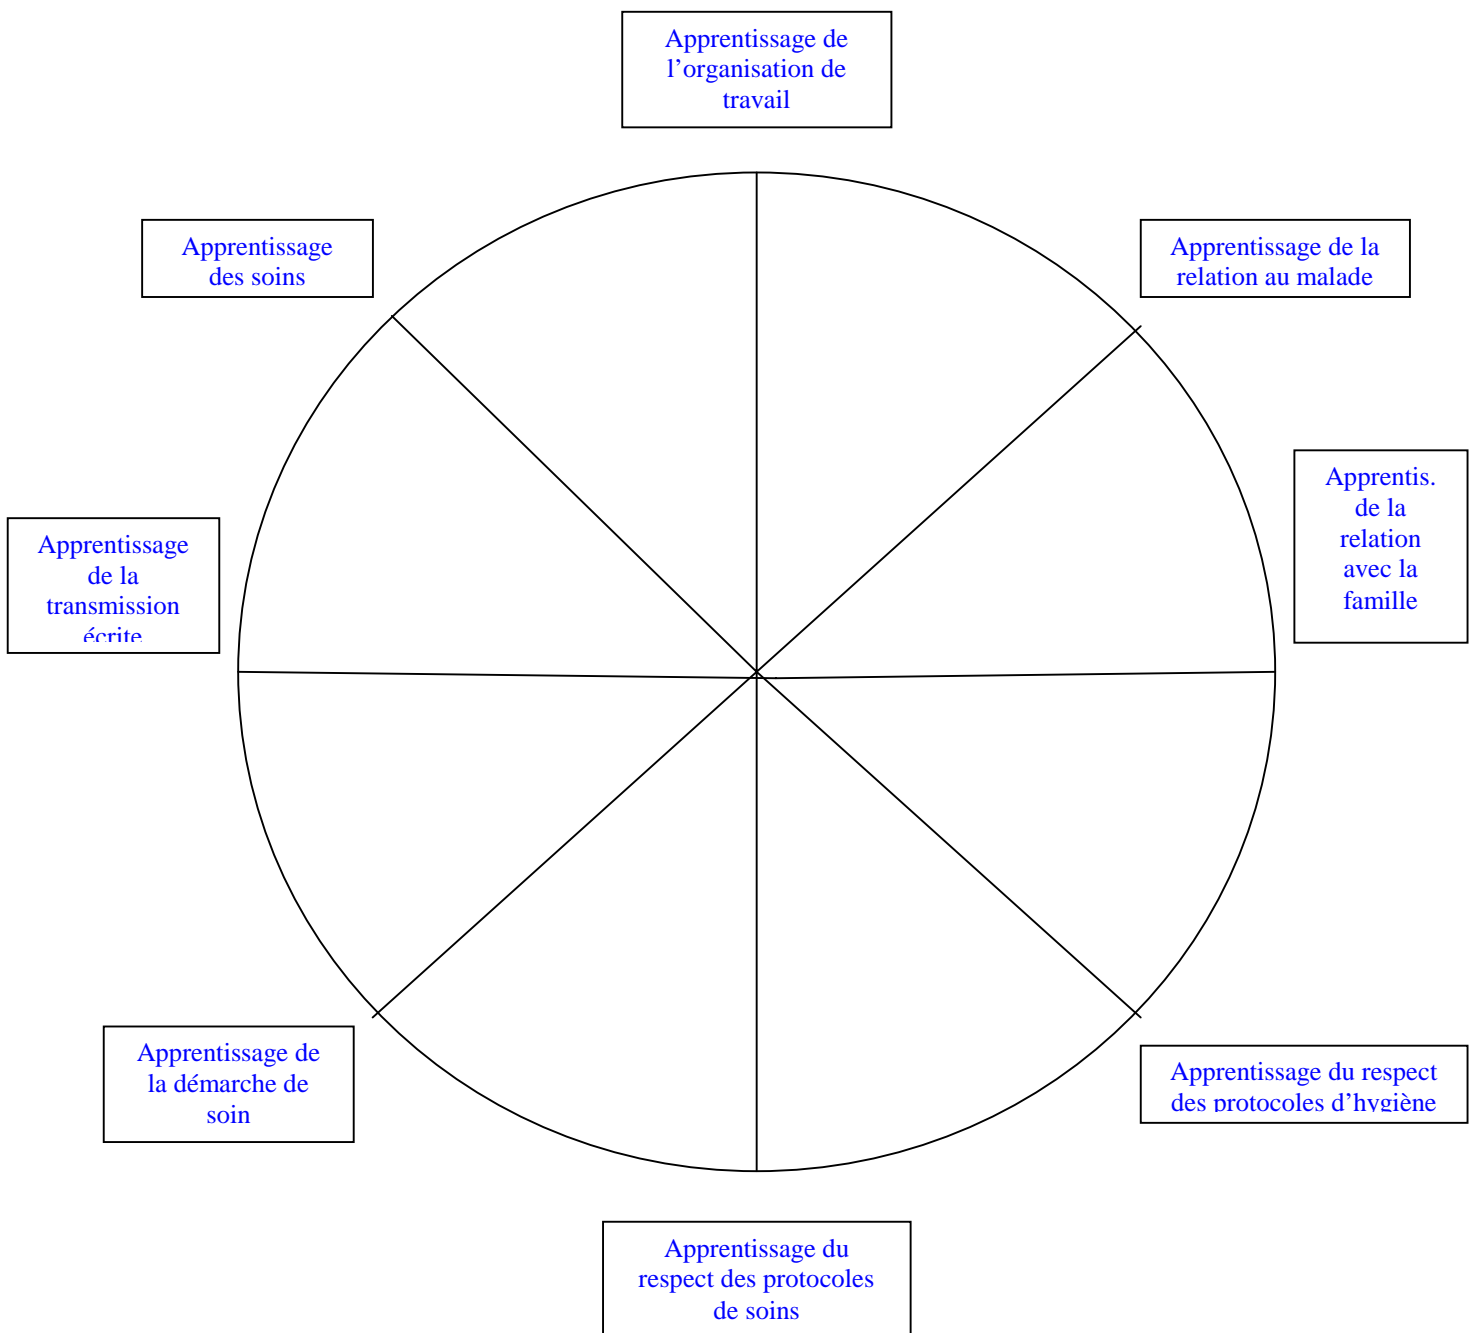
Apprentissage de l'organisation de travail

Apprentissage des soins

Apprentissage de la relation au malade

Apprentis. de la relation avec la famille

Apprentissage de la transmission écrite

Apprentissage de la démarche de soin

Apprentissage du respect des protocoles d'hygiène

Apprentissage du respect des protocoles de soins